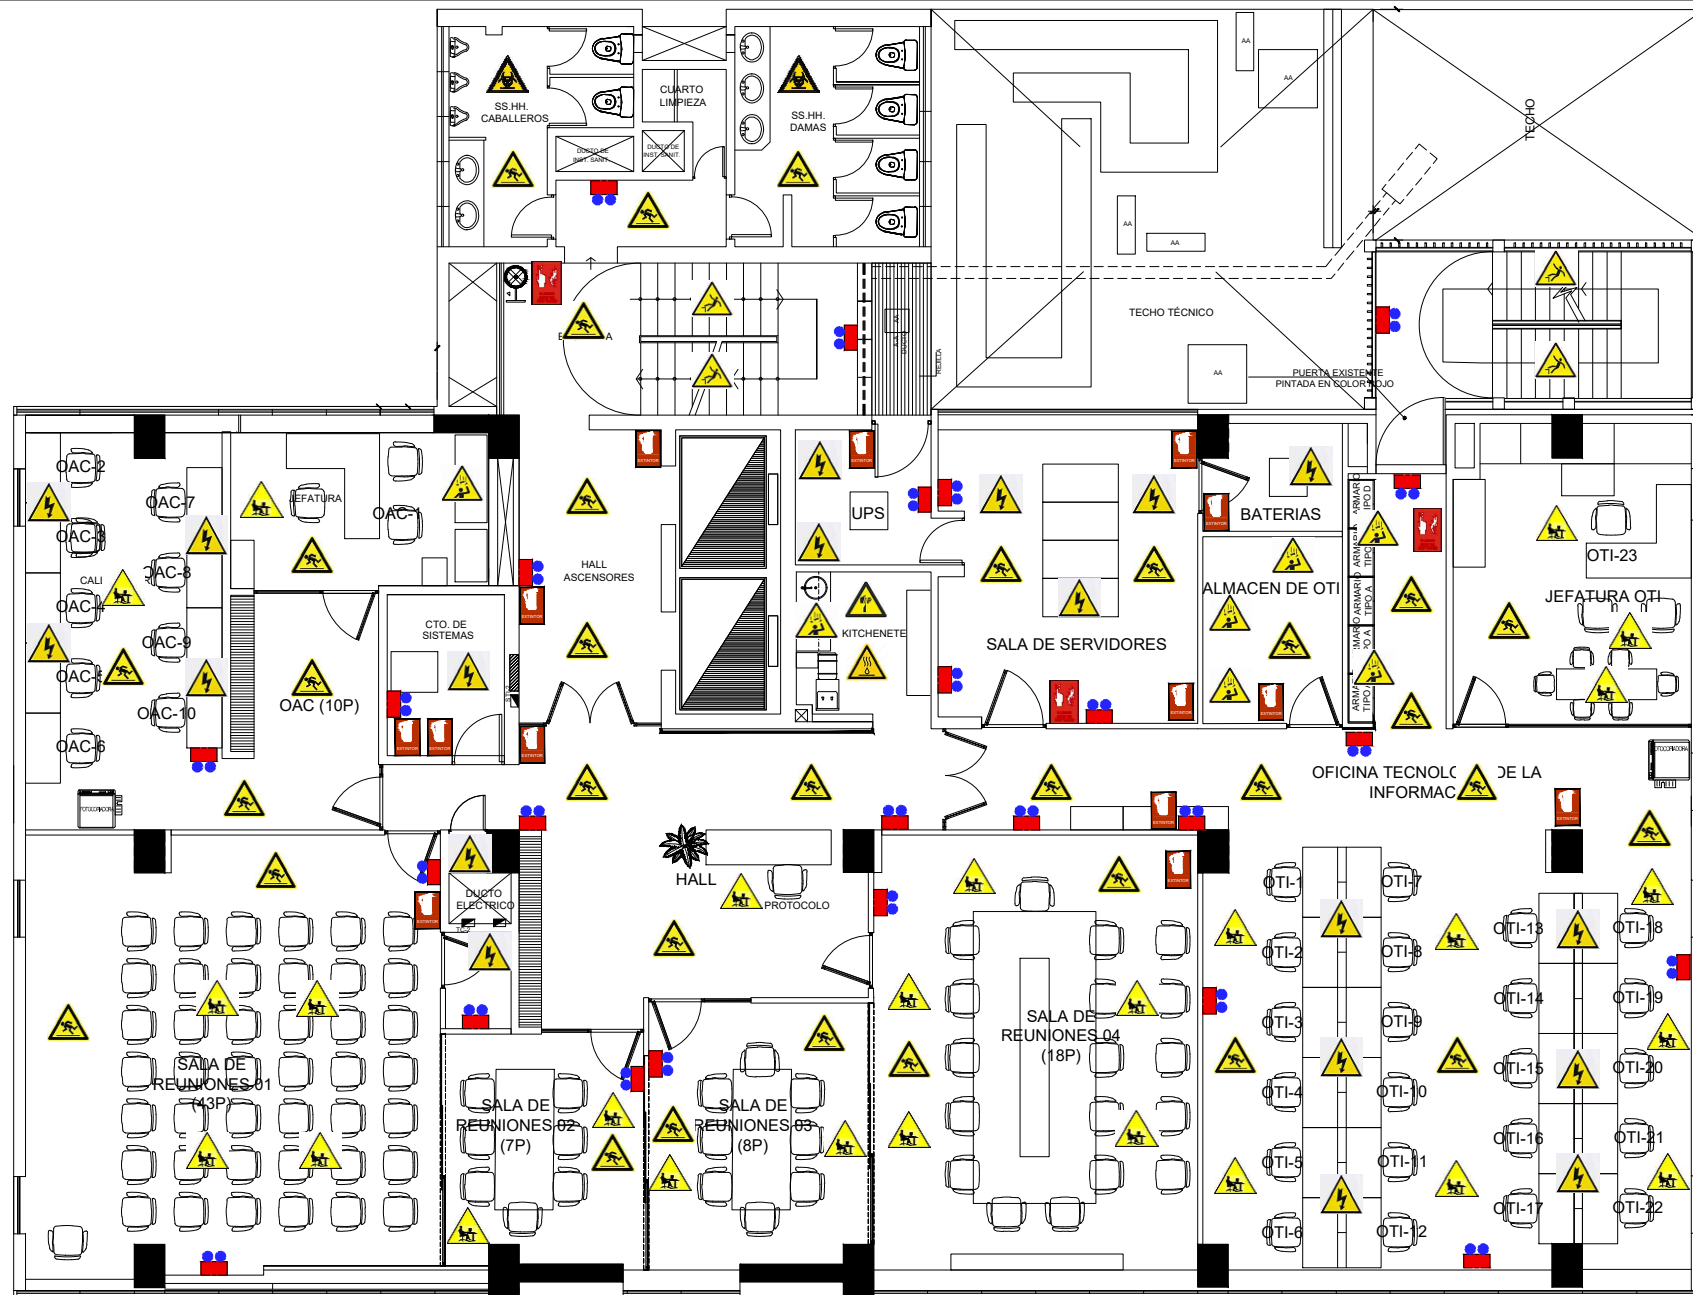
SS.HH. CABALLEROS

CUARTO LIMPIEZA

DUCTO DE INST. SANIT.

DUCTO DE INST. SANIT.

SS.HH. DAMAS

AA

AA

TECHO

AA

AA

TECHO TÉCNICO

AA

PUERTA EXISTENTE PINTADA EN COLOR ROJO

OAC-2

OAC-7

JEFATURA

OAC-1

OAC-3

CALI

OAC-8

OAC-4

OAC-9

OAC-5

OAC-10

OAC (10P)

OAC-6

CTO. DE SISTEMAS

HALL ASCENSORES

UPS

KITCHENETE

SALA DE SERVIDORES

BATERIAS

ALMACEN DE OTI

OTI-23

JEFATURA OTI

OFICINA TECNOLO DE LA INFORMAC

HALL

PROTOCOLO

DUCTO ELECTRICO

SALA DE REUNIONES 01 (43P)

SALA DE REUNIONES 02 (7P)

SALA DE REUNIONES 03 (8P)

SALA DE REUNIONES 04 (18P)

OTI-1

OTI-7

OTI-2

OTI-8

OTI-3

OTI-9

OTI-4

OTI-10

OTI-5

OTI-11

OTI-6

OTI-12

OTI-13

OTI-18

OTI-14

OTI-19

OTI-15

OTI-20

OTI-16

OTI-21

OTI-17

OTI-22

EXTINTOR

FOTOCOPIADORA